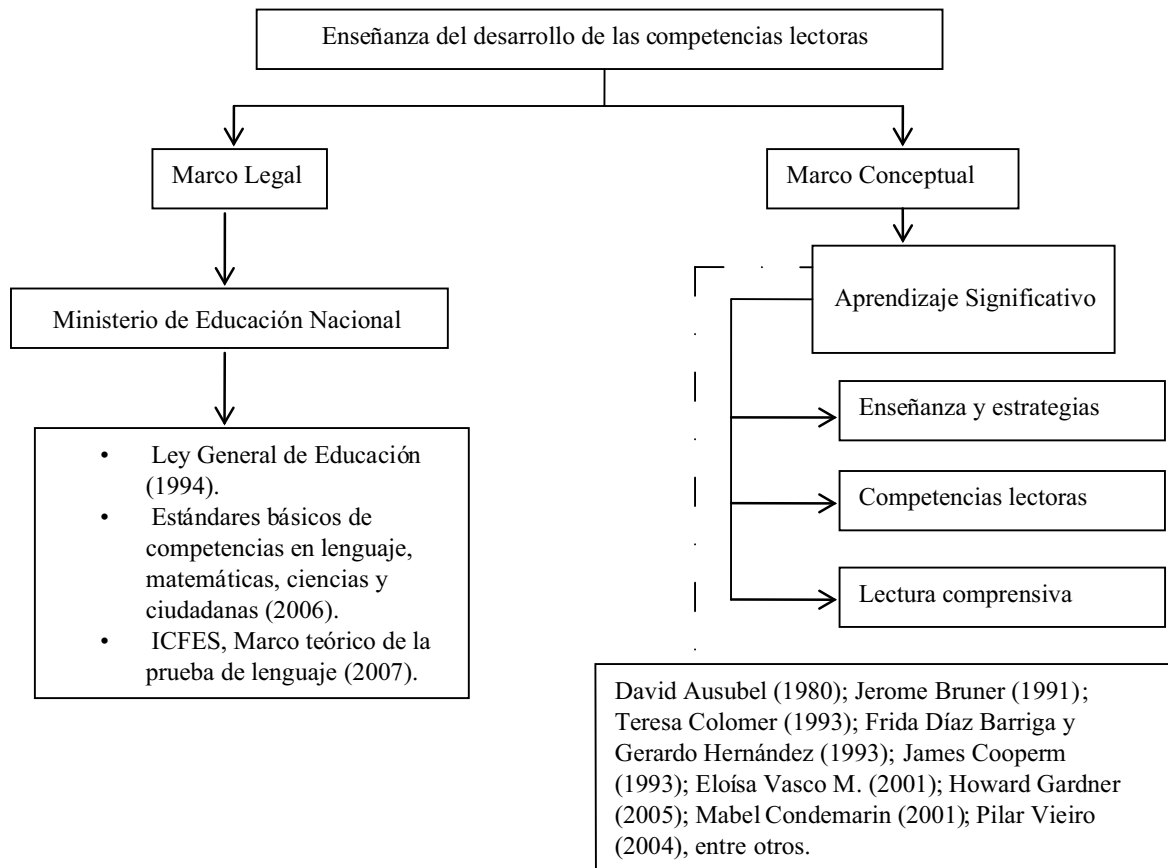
Enseñanza del desarrollo de las competencias lectoras

Marco Legal

Ministerio de Educación Nacional

- Ley General de Educación (1994).
- Estándares básicos de competencias en lenguaje, matemáticas, ciencias y ciudadanas (2006).
- ICFES, Marco teórico de la prueba de lenguaje (2007).

Marco Conceptual

Aprendizaje Significativo

Enseñanza y estrategias

Competencias lectoras

Lectura comprensiva

David Ausubel (1980); Jerome Bruner (1991); Teresa Colomer (1993); Frida Díaz Barriga y Gerardo Hernández (1993); James Cooperm (1993); Eloísa Vasco M. (2001); Howard Gardner (2005); Mabel Condemarin (2001); Pilar Vieiro (2004), entre otros.